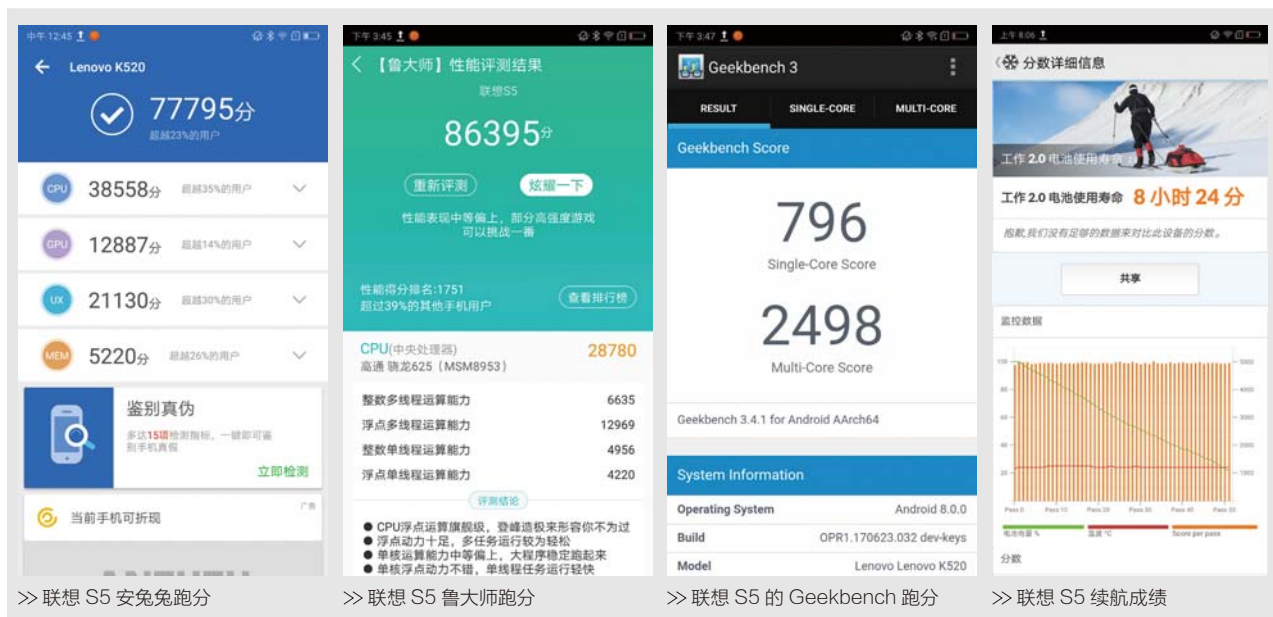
中午 12:45

Lenovo K520

77795分
超越23%的用户

CPU 38558分 超越35%的用户
GPU 12887分 超越14%的用户
UX 21130分 超越30%的用户
MEM 5220分 超越26%的用户

鉴别真伪
多达15项检测指标，一键即可鉴别手机真假
立即检测

当前手机可折现
广告

>> 联想 S5 安兔兔跑分

下午 3:45

【鲁大师】性能评测结果
联想S5
86395分
重新评测 炫耀一下
性能表现中等偏上，部分高强度游戏可以挑战一番
性能得分排名:1751
超过39%的其他手机用户
查看排行榜

CPU(中央处理器) 28780
高通 骁龙625 (MSM8953)

| 整数多线程运算能力 | 6635 |
|---|---|
| 浮点多线程运算能力 | 12969 |
| 整数单线程运算能力 | 4956 |
| 浮点单线程运算能力 | 4220 |

评测结论
● CPU浮点运算旗舰级，登峰造极来形容你不为过
● 浮点动力十足，多任务运行较为轻松
● 单核运算能力中等偏上，大程序稳定跑起来
● 单核浮点动力不错，单线程任务运行轻快

>> 联想 S5 鲁大师跑分

下午 3:47

Geekbench 3
RESULT SINGLE-CORE MULTI-CORE
Geekbench Score
796
Single-Core Score
2498
Multi-Core Score
Geekbench 3.4.1 for Android AArch64
System Information
Operating System Android 8.0.0
Build OPR1.170623.032 dev-keys
Model Lenovo Lenovo K520

>> 联想 S5 的 Geekbench 跑分

上午 8:06

分数详细信息
工作 2.0 电池使用寿命
工作 2.0 电池使用寿命 8 小时 24 分
抱歉,我们没有足够的数据来对比此设备的分数。
共享
监控数据
电池电量 % 温度 °C Score per pass
分数

>> 联想 S5 续航成绩